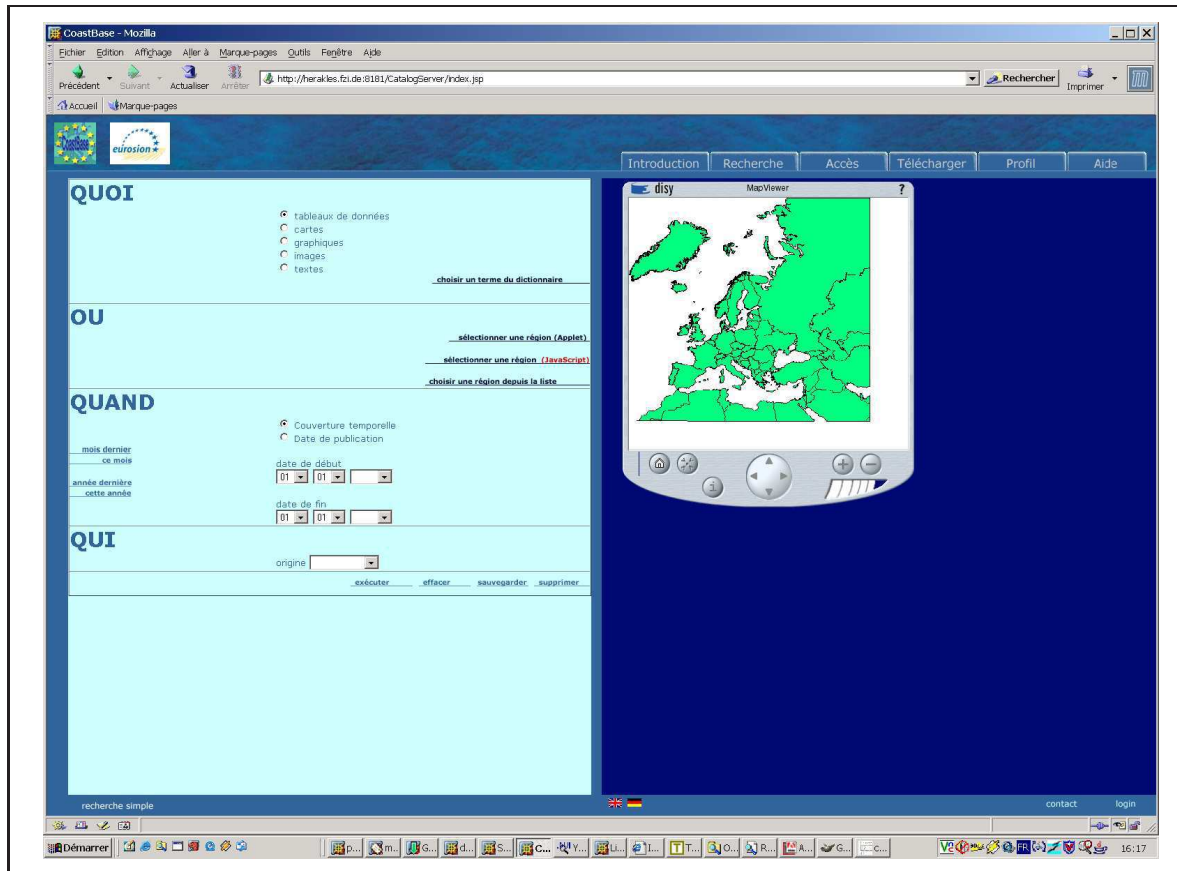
CoastBase - Mozilla

Fichier Edition Affichage Aller à Marque-pages Outils Fenêtre Aide

Précédent Suivant Actualiser Arrêter http://herakles.fzi.de:8181/CatalogServer/index.jsp Rechercher Imprimer

Accueil Marque-pages

CoastBase eurosion

Introduction Recherche Accès Télécharger Profil Aide

QUOI

tableaux de données
cartes
graphiques
images
textes

choisir un terme du dictionnaire

OU

sélectionner une région (Applet)

sélectionner une région (JavaScript)

choisir une région depuis la liste

QUAND

Couverture temporelle
Date de publication

mois dernier
ce mois

année dernière
cette année

date de début
01 01

date de fin
01 01

QUI

origine

exécuter effacer sauvegarder supprimer

disy MapViewer ?

recherche simple

contact login

Démarrer p... m... G... d... S... C... Y... U... I... T... O... R... A... G... c... 16:17